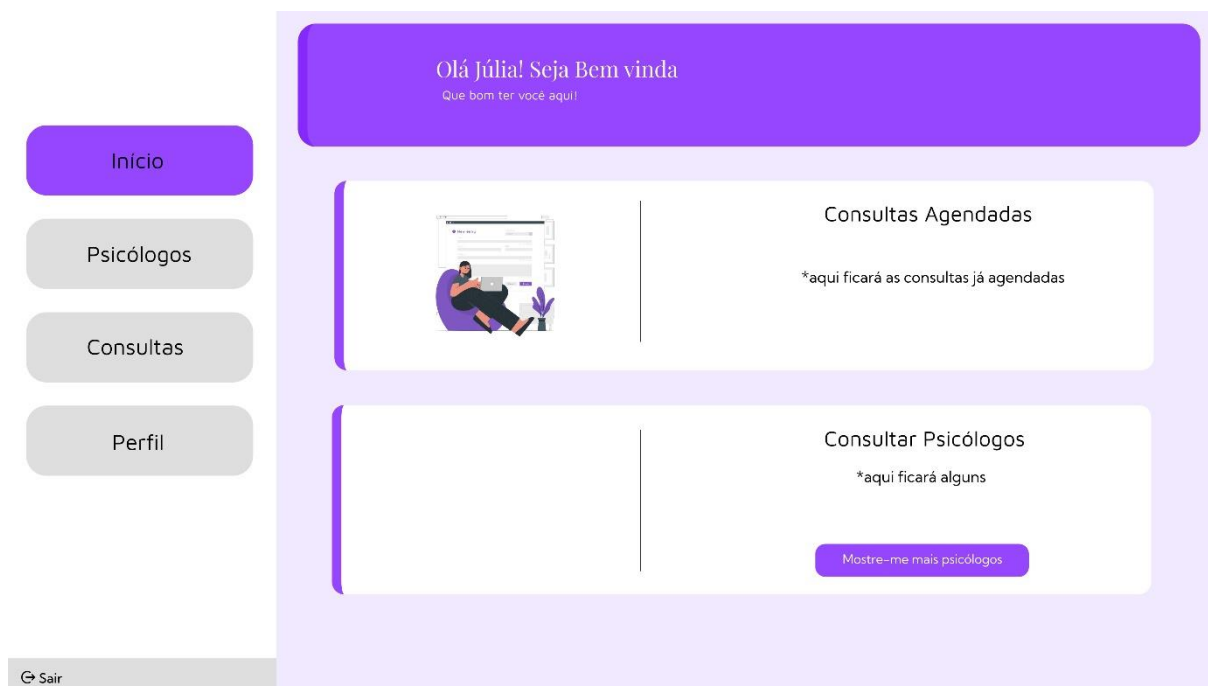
Olá Júlia! Seja Bem vinda
Que bom ter você aqui!

Início

Psicólogos

Consultas

Perfil

Consultas Agendadas

*aqui ficará as consultas já agendadas

Consultar Psicólogos

*aqui ficará alguns

Mostre-me mais psicólogos

Sair